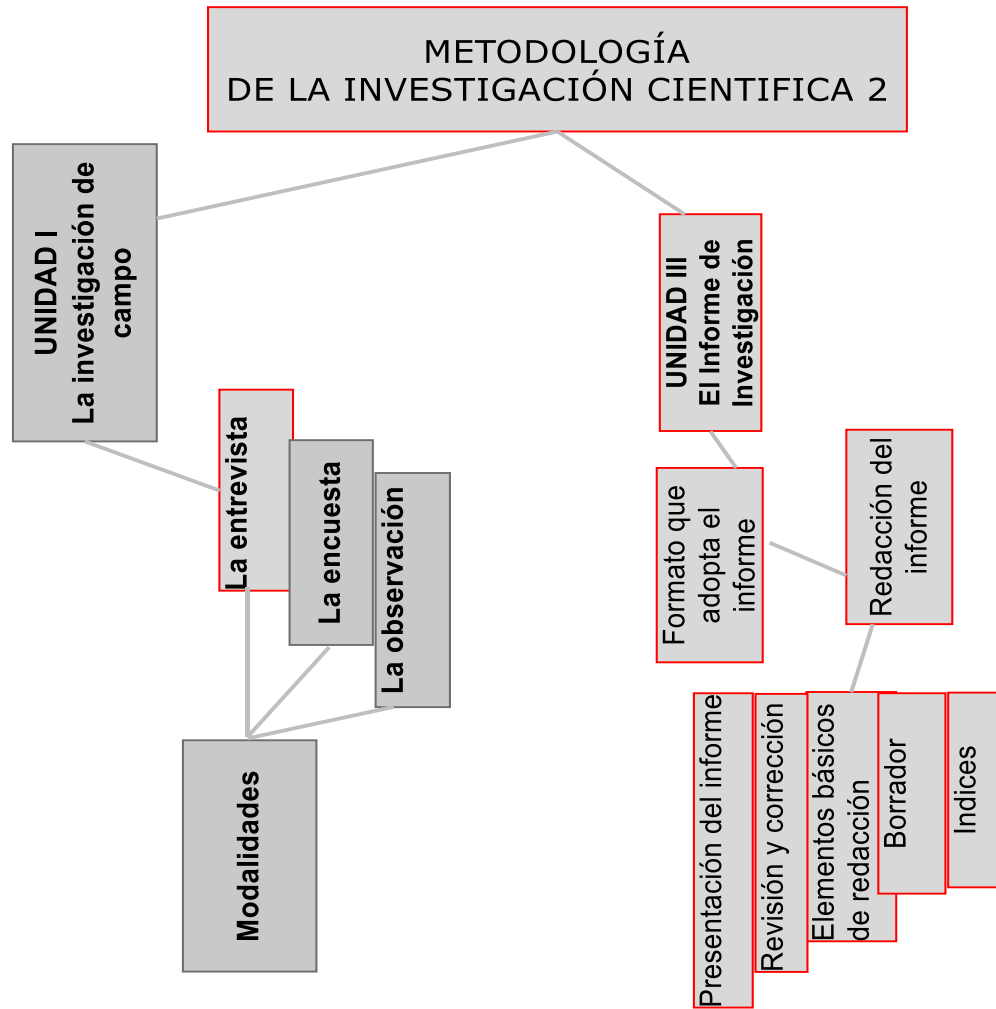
METODOLOGÍA
DE LA INVESTIGACIÓN CIENTIFICA 2

UNIDAD I
La investigación de campo

La entrevista

La encuesta

La observación

Modalidades

UNIDAD III
El Informe de Investigación

Formato que adopta el informe

Redacción del informe

Presentación del informe

Revisión y corrección

Elementos básicos de redacción

Borrador

Indices